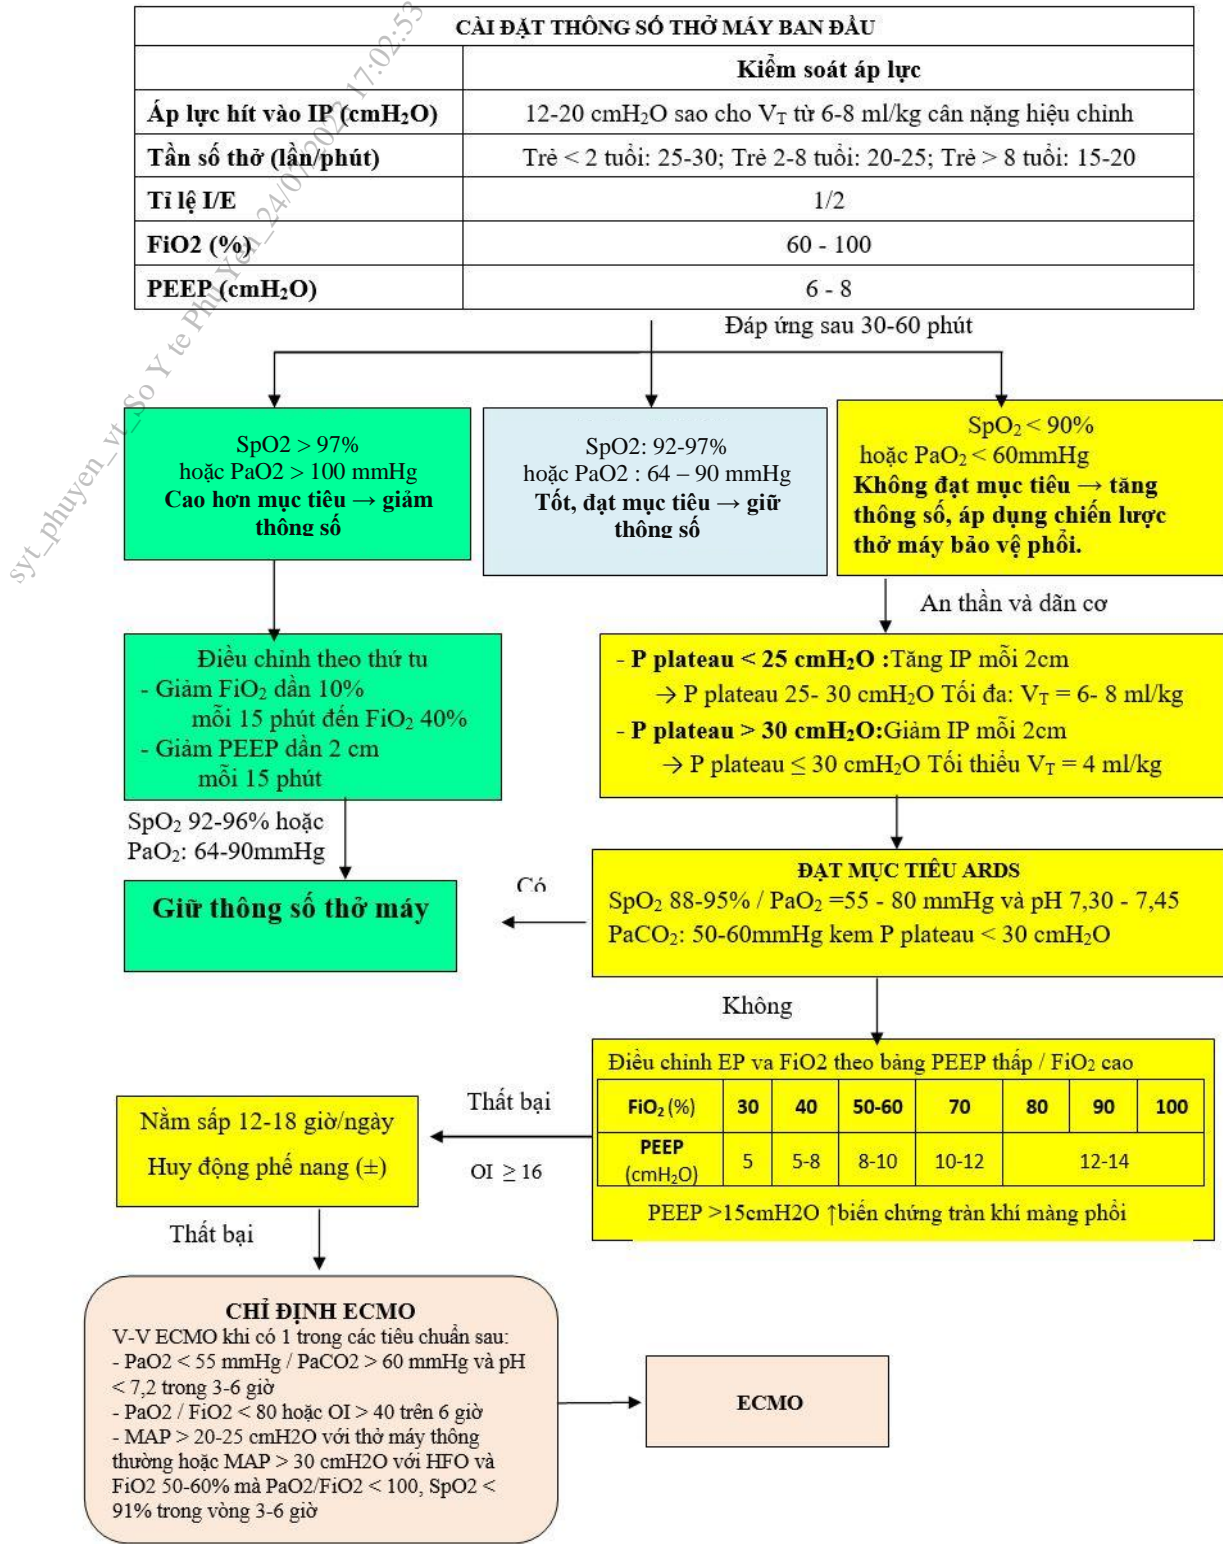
| CÀI ĐẶT THÔNG SỐ THỞ MÁY BAN ĐẦU | |
|---|---|
| | Kiểm soát áp lực |
| Áp lực hít vào IP ($cmH_2O$) | 12-20 $cmH_2O$ sao cho $V_T$ từ 6-8 ml/kg cân nặng hiệu chỉnh |
| Tần số thở (lần/phút) | Trẻ < 2 tuổi: 25-30; Trẻ 2-8 tuổi: 20-25; Trẻ > 8 tuổi: 15-20 |
| Tỉ lệ I/E | 1/2 |
| FiO2 (%) | 60 - 100 |
| PEEP ($cmH_2O$) | 6 - 8 |

syt_phuyen_vt_So Y te Phu Yen_24/0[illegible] 17:02:53

Đáp ứng sau 30-60 phút

SpO2 > 97%
hoặc PaO2 > 100 mmHg
Cao hơn mục tiêu → giảm thông số

SpO2: 92-97%
hoặc PaO2 : 64 – 90 mmHg
Tốt, đạt mục tiêu → giữ thông số

$SpO_2$ < 90%
hoặc $PaO_2$ < 60mmHg
Không đạt mục tiêu → tăng thông số, áp dụng chiến lược thở máy bảo vệ phổi.

An thần và dãn cơ

Điều chỉnh theo thứ tu
- Giảm $FiO_2$ dần 10% mỗi 15 phút đến $FiO_2$ 40%
- Giảm PEEP dần 2 cm mỗi 15 phút

- P plateau < 25 $cmH_2O$ :Tăng IP mỗi 2cm
→ P plateau 25- 30 $cmH_2O$ Tối đa: $V_T$ = 6- 8 ml/kg
- P plateau > 30 $cmH_2O$:Giảm IP mỗi 2cm
→ P plateau ≤ 30 $cmH_2O$ Tối thiểu $V_T$ = 4 ml/kg

$SpO_2$ 92-96% hoặc
$PaO_2$: 64-90mmHg

Giữ thông số thở máy

Có

ĐẠT MỤC TIÊU ARDS
$SpO_2$ 88-95% / $PaO_2$ =55 - 80 mmHg và pH 7,30 - 7,45
$PaCO_2$: 50-60mmHg kem P plateau < 30 $cmH_2O$

Không

Điều chỉnh EP va FiO2 theo bảng PEEP thấp / $FiO_2$ cao

| $FiO_2$ (%) | 30 | 40 | 50-60 | 70 | 80 | 90 | 100 |
|---|---|---|---|---|---|---|---|
| PEEP ($cmH_2O$) | 5 | 5-8 | 8-10 | 10-12 | 12-14 | | |

PEEP >15cmH2O ↑biến chứng tràn khí màng phổi

Thất bại

OI ≥ 16

Nằm sấp 12-18 giờ/ngày
Huy động phế nang (±)

Thất bại

CHỈ ĐỊNH ECMO
V-V ECMO khi có 1 trong các tiêu chuẩn sau:
- PaO2 < 55 mmHg / PaCO2 > 60 mmHg và pH < 7,2 trong 3-6 giờ
- PaO2 / FiO2 < 80 hoặc OI > 40 trên 6 giờ
- MAP > 20-25 cmH2O với thở máy thông thường hoặc MAP > 30 cmH2O với HFO và FiO2 50-60% mà PaO2/FiO2 < 100, SpO2 < 91% trong vòng 3-6 giờ

ECMO